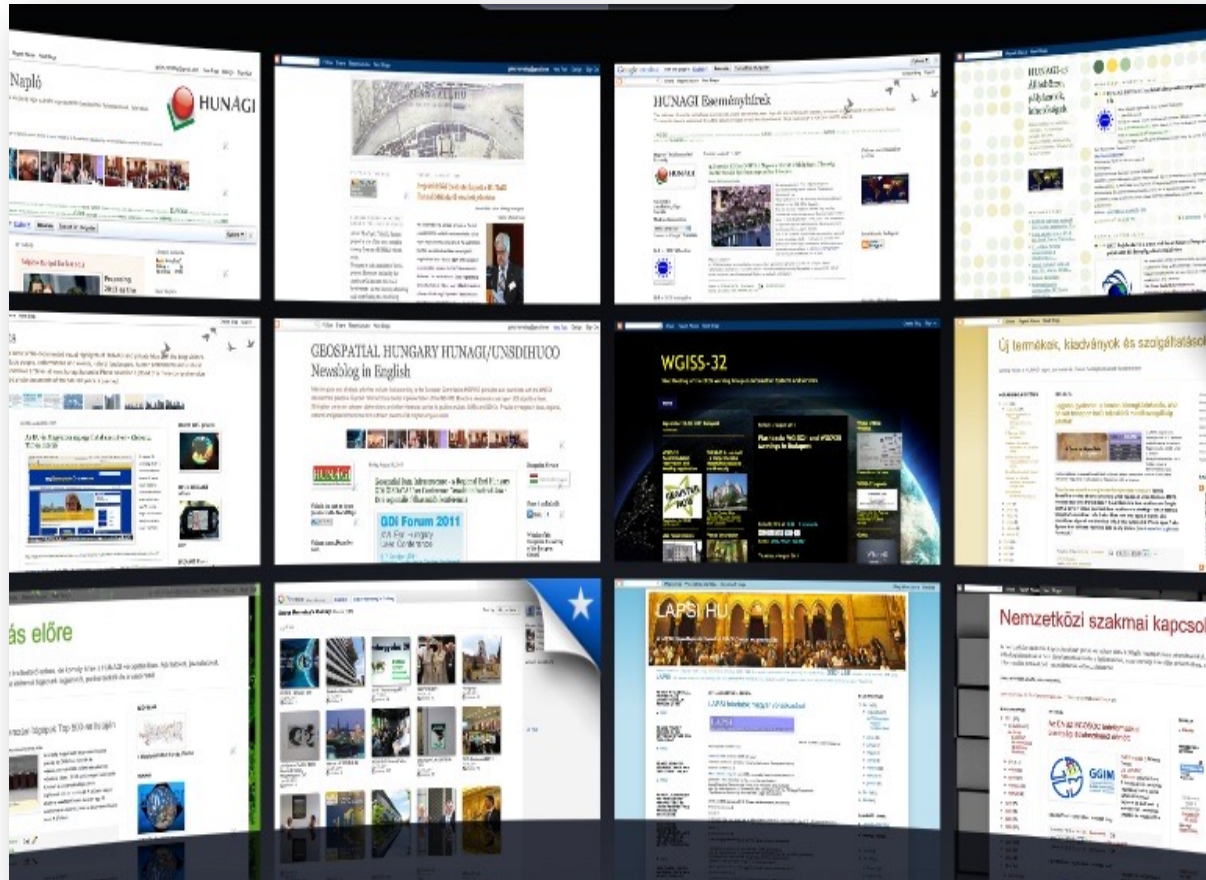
Napló

HUNAGI

HUNAGI Eseményhírek

GEOSPATIAL HUNGARY HUNAGI/UNSDIHUCO Newsblog in English

GDI Forum 2011

WGISS-32

Új termékek, kiadványok és szolgáltatások

ás előre

LAPSI HU

Nemzetközi szakmai kapcsol

GGIM